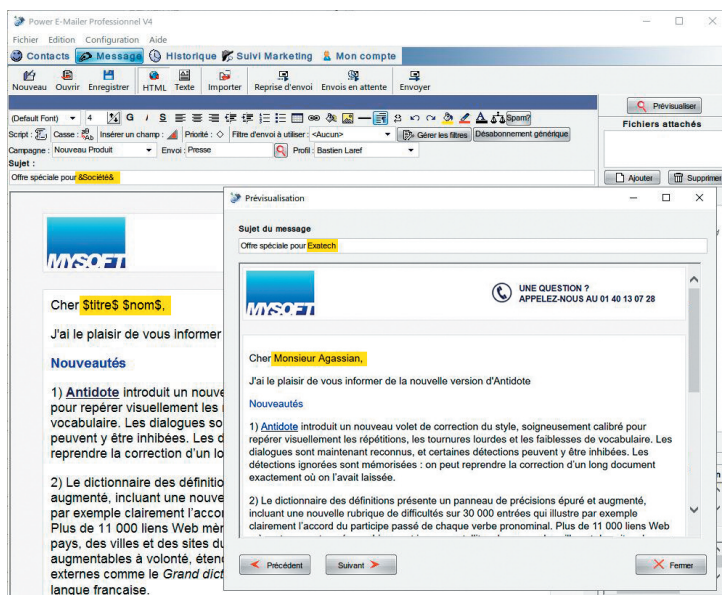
Power E-Mailer Professionnel V4

Fichier Edition Configuration Aide

Contacts Message Historique Suivi Marketing Mon compte

Nouveau Ouvrir Enregistrer HTML Texte Importer Reprise d'envoi Envois en attente Envoyer

(Default Font) 4 G I S Spam?

Script : Casse : Insérer un champ : Priorité : Filtre d'envoi à utiliser : <Aucun> Gérer les filtres Désabonnement générique

Campagne : Nouveau Produit Envoi : Presse Profil : Bastien Laref

Sujet :

Offre spéciale pour &Société&

Prévisualiser

Fichiers attachés

Ajouter Supprimer

MYSOFT

Cher $titre$ $nom$,

J'ai le plaisir de vous informer

Nouveautés

1) Antidote introduit un nouve pour repérer visuellement les vocabulaire. Les dialogues so peuvent y être inhibées. Les d reprendre la correction d'un lo

2) Le dictionnaire des définitio augmenté, incluant une nouve par exemple clairement l'accor Plus de 11 000 liens Web mè pays, des villes et des sites du augmentables à volonté, étenc externes comme le Grand dict langue française.

Prévisualisation

Sujet du message

Offre spéciale pour Exatech

MYSOFT

UNE QUESTION ?
APPELEZ-NOUS AU 01 40 13 07 28

Cher Monsieur Agassian,

J'ai le plaisir de vous informer de la nouvelle version d'Antidote

Nouveautés

1) Antidote introduit un nouveau volet de correction du style, soigneusement calibré pour repérer visuellement les répétitions, les tournures lourdes et les faiblesses de vocabulaire. Les dialogues sont maintenant reconnus, et certaines détections peuvent y être inhibées. Les détections ignorées sont mémorisées : on peut reprendre la correction d'un long document exactement où on l'avait laissée.

2) Le dictionnaire des définitions présente un panneau de précisions épuré et augmenté, incluant une nouvelle rubrique de difficultés sur 30 000 entrées qui illustre par exemple clairement l'accord du participe passé de chaque verbe pronominal. Plus de 11 000 liens Web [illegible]

Précédent Suivant Fermer